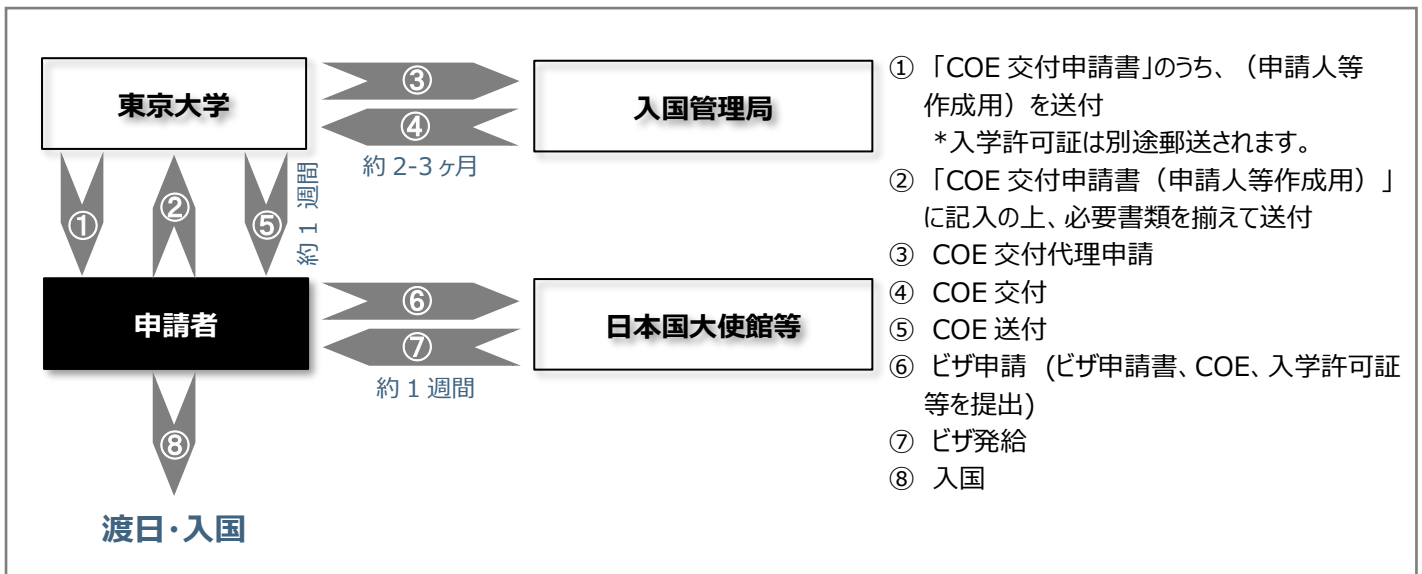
東京大学

③

④

入国管理局

約 2-3 ヶ月

①

②

⑤

約 1 週間

申請者

⑥

⑦

日本国大使館等

約 1 週間

⑧

渡日・入国

① 「COE 交付申請書」のうち、（申請人等作成用）を送付
＊入学許可証は別途郵送されます。
② 「COE 交付申請書（申請人等作成用）」に記入の上、必要書類を揃えて送付
③ COE 交付代理申請
④ COE 交付
⑤ COE 送付
⑥ ビザ申請 (ビザ申請書、COE、入学許可証等を提出)
⑦ ビザ発給
⑧ 入国